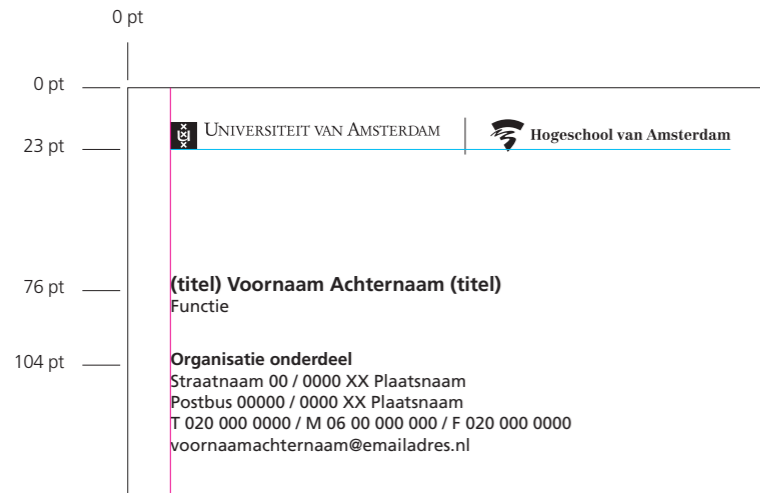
0 pt

0 pt

23 pt

UNIVERSITEIT VAN AMSTERDAM

Hogeschool van Amsterdam

76 pt

(titel) Voornaam Achternaam (titel)
Functie

104 pt

Organisatie onderdeel
Straatnaam 00 / 0000 XX Plaatsnaam
Postbus 00000 / 0000 XX Plaatsnaam
T 020 000 0000 / M 06 00 000 000 / F 020 000 0000
voornaamachternaam@emailadres.nl